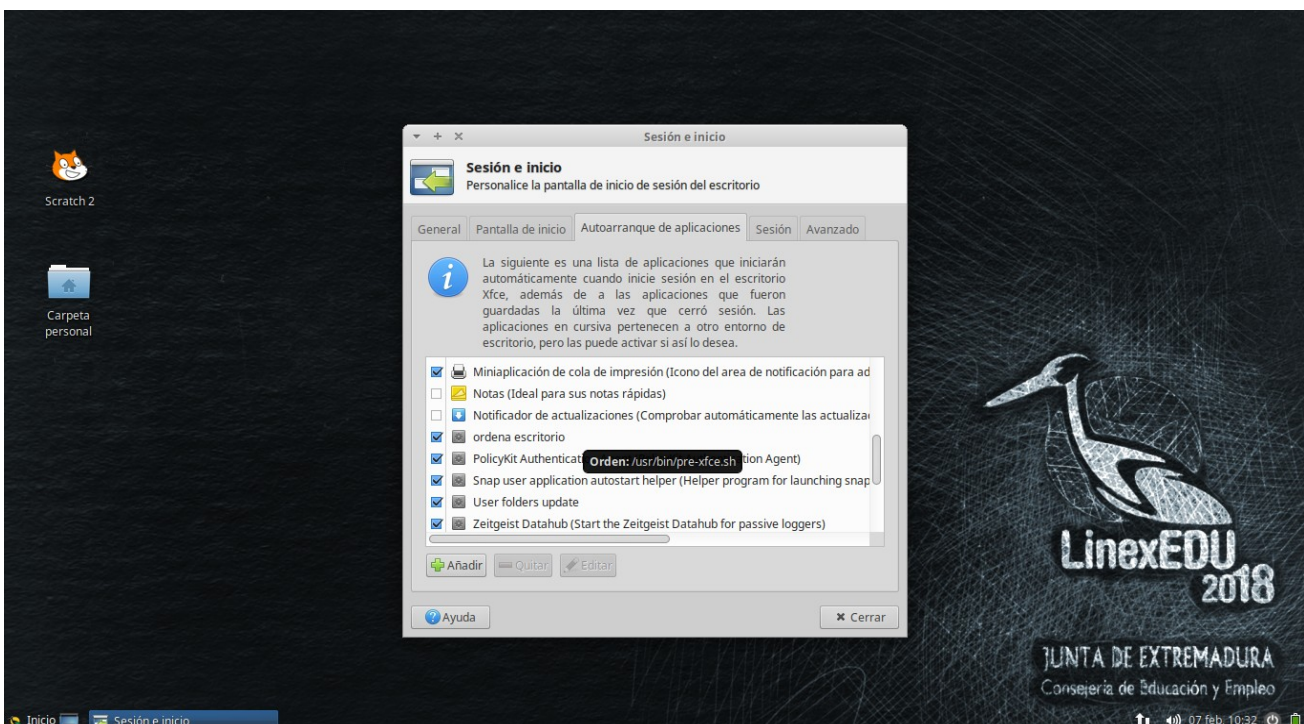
Scratch 2

Carpeta personal

Sesión e inicio

Sesión e inicio
Personalice la pantalla de inicio de sesión del escritorio

General | Pantalla de inicio | Autoarranque de aplicaciones | Sesión | Avanzado

La siguiente es una lista de aplicaciones que iniciarán automáticamente cuando inicie sesión en el escritorio Xfce, además de a las aplicaciones que fueron guardadas la última vez que cerró sesión. Las aplicaciones en cursiva pertenecen a otro entorno de escritorio, pero las puede activar si así lo desea.

Miniaplicación de cola de impresión (Icono del area de notificación para ad
Notas (Ideal para sus notas rápidas)
Notificador de actualizaciones (Comprobar automáticamente las actualiza
ordena escritorio
PolicyKit Authenticati Orden: /usr/bin/pre-xfce.sh tion Agent)
Snap user application autostart helper (Helper program for launching snap
User folders update
Zeitgeist Datahub (Start the Zeitgeist Datahub for passive loggers)

Añadir | Quitar | Editar

Ayuda | Cerrar

LinexEDU 2018

JUNTA DE EXTREMADURA
Consejería de Educación y Empleo

Inicio | Sesión e inicio | 07 feb, 10:32